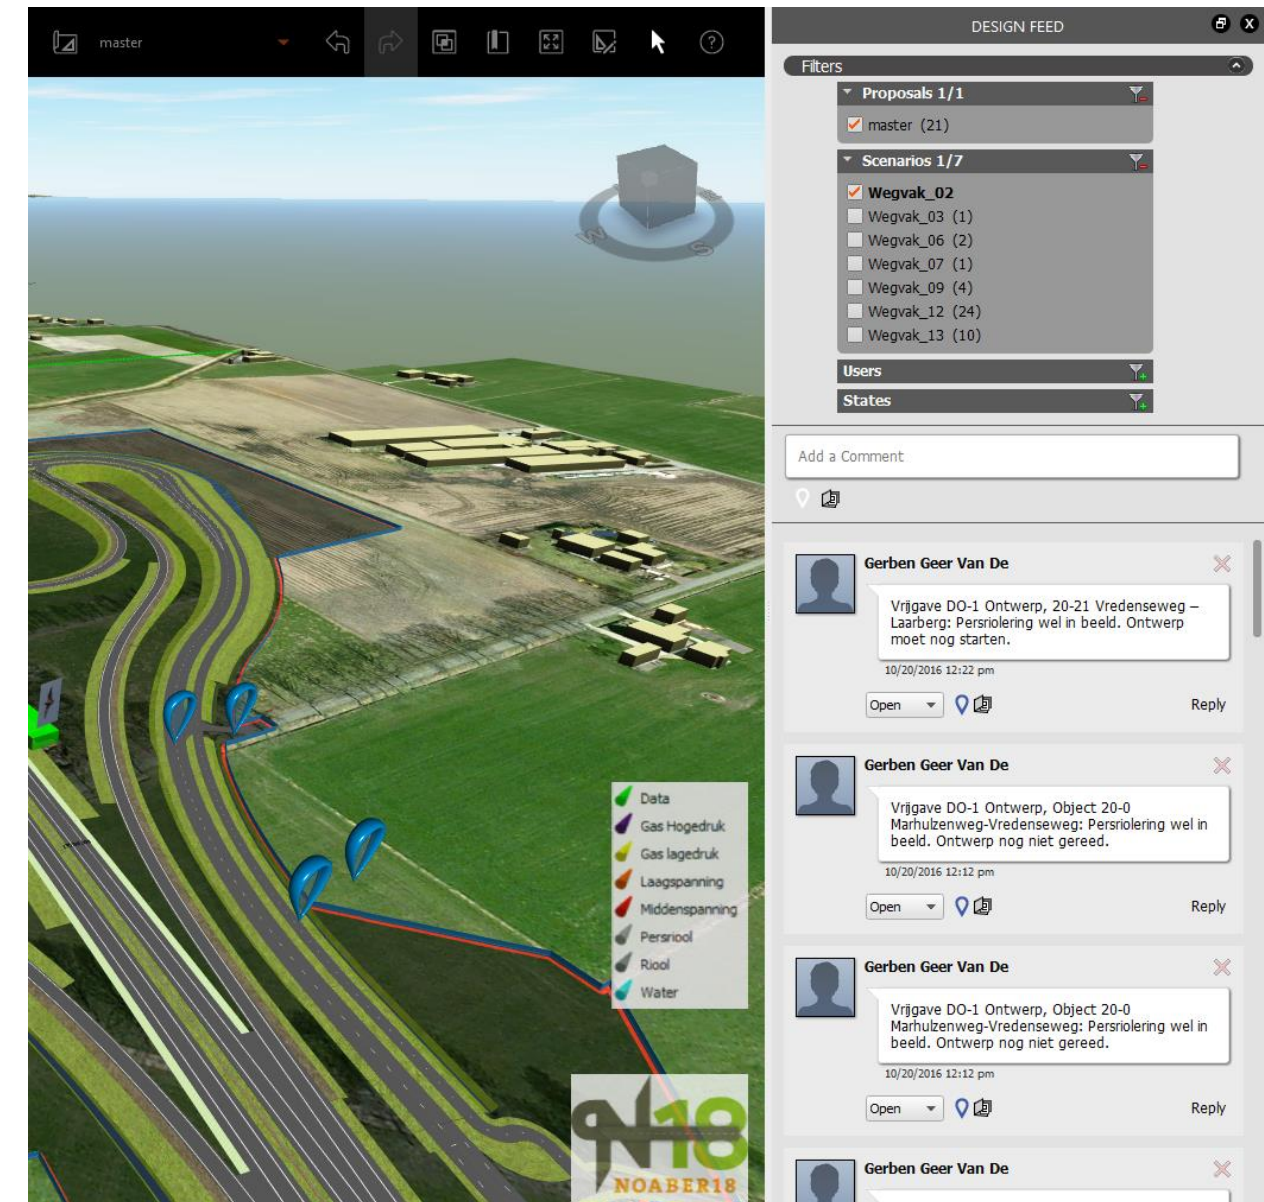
master

N
W
S

Data
Gas Hogedruk
Gas lagedruk
Laagspanning
Middenspanning
Persriool
Riool
Water

N18
NOABER18

DESIGN FEED

Filters

Proposals 1/1
master (21)

Scenarios 1/7
Wegvak_02
Wegvak_03 (1)
Wegvak_06 (2)
Wegvak_07 (1)
Wegvak_09 (4)
Wegvak_12 (24)
Wegvak_13 (10)

Users
States

Add a Comment

Gerben Geer Van De

Vrijgave DO-1 Ontwerp, 20-21 Vredenseweg – Laarberg: Persriolering wel in beeld. Ontwerp moet nog starten.

10/20/2016 12:22 pm

Open
Reply

Gerben Geer Van De

Vrijgave DO-1 Ontwerp, Object 20-0 Marhulzenweg-Vredenseweg: Persriolering wel in beeld. Ontwerp nog niet gereed.

10/20/2016 12:12 pm

Open
Reply

Gerben Geer Van De

Vrijgave DO-1 Ontwerp, Object 20-0 Marhulzenweg-Vredenseweg: Persriolering wel in beeld. Ontwerp nog niet gereed.

10/20/2016 12:12 pm

Open
Reply

Gerben Geer Van De